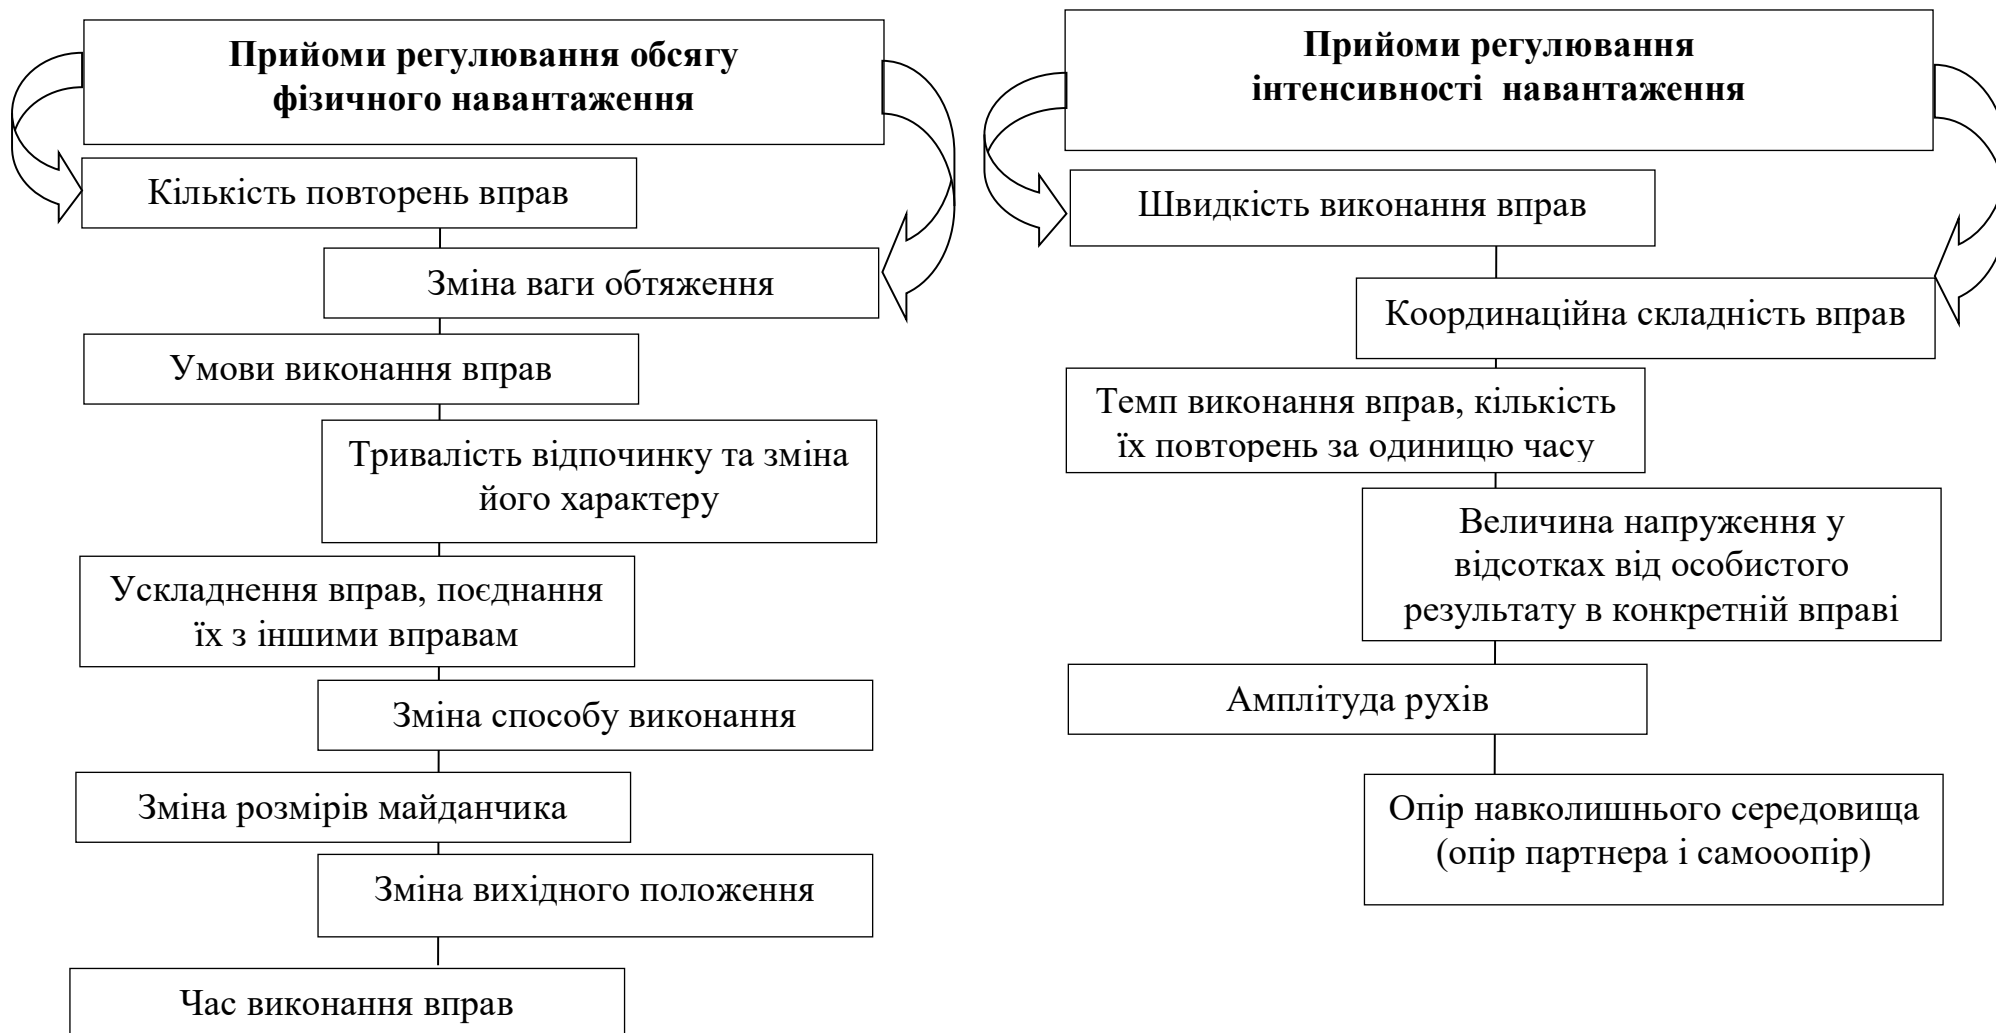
**Прийоми регулювання обсягу фізичного навантаження**

Кількість повторень вправ

Зміна ваги обтяження

Умови виконання вправ

Тривалість відпочинку та зміна його характеру

Ускладнення вправ, поєднання їх з іншими вправам

Зміна способу виконання

Зміна розмірів майданчика

Зміна вихідного положення

Час виконання вправ

**Прийоми регулювання інтенсивності навантаження**

Швидкість виконання вправ

Координаційна складність вправ

Темп виконання вправ, кількість їх повторень за одиницю часу

Величина напруження у відсотках від особистого результату в конкретній вправі

Амплітуда рухів

Опір навколишнього середовища (опір партнера і самооопір)